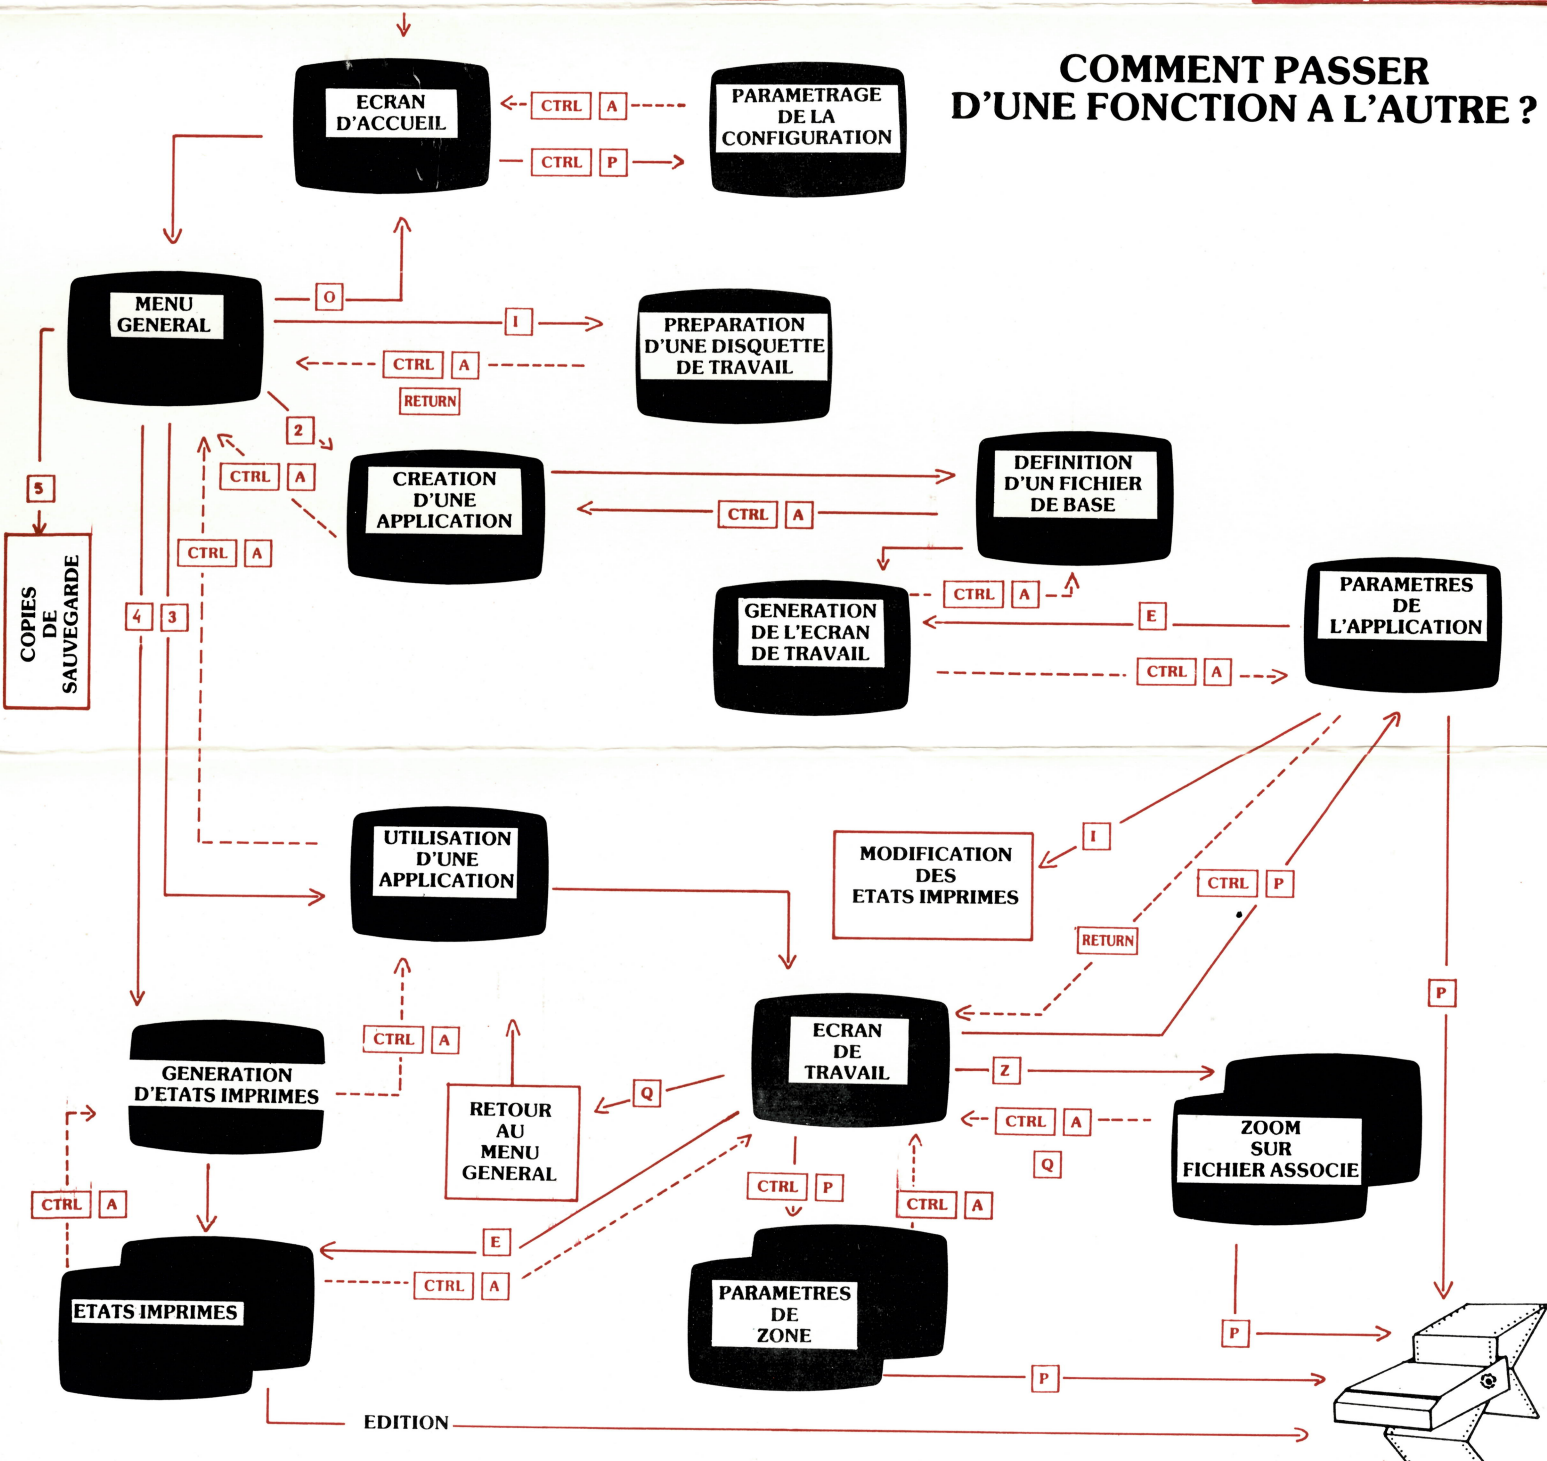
COMMENT PASSER D'UNE FONCTION A L'AUTRE ?

ECRAN D'ACCUEIL

CTRL A

CTRL P

PARAMETRAGE DE LA CONFIGURATION

MENU GENERAL

O

I

CTRL A

RETURN

PREPARATION D'UNE DISQUETTE DE TRAVAIL

2

CTRL A

CREATION D'UNE APPLICATION

DEFINITION D'UN FICHIER DE BASE

CTRL A

5

CTRL A

COPIES DE SAUVEGARDE

4

3

GENERATION DE L'ECRAN DE TRAVAIL

CTRL A

E

PARAMETRES DE L'APPLICATION

CTRL A

UTILISATION D'UNE APPLICATION

MODIFICATION DES ETATS IMPRIMES

I

CTRL P

RETURN

P

GENERATION D'ETATS IMPRIMES

CTRL A

RETOUR AU MENU GENERAL

Q

ECRAN DE TRAVAIL

Z

CTRL A

Q

ZOOM SUR FICHIER ASSOCIE

CTRL A

CTRL P

CTRL A

E

ETATS IMPRIMES

CTRL A

PARAMETRES DE ZONE

P

P

EDITION